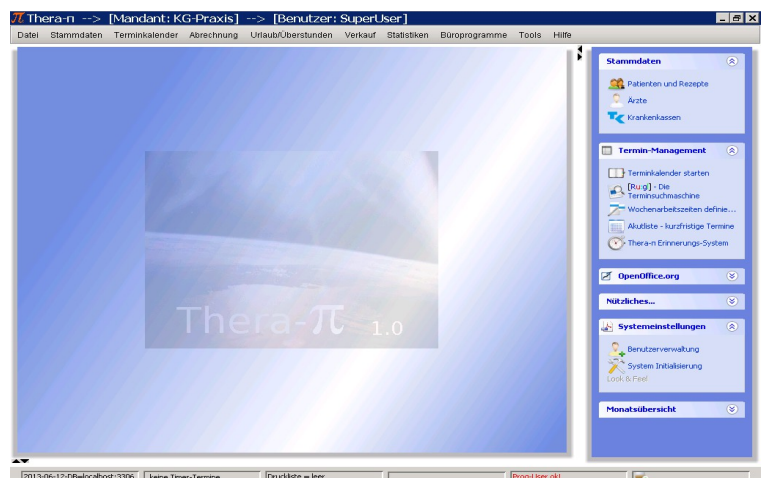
$\pi$ Thera-π --> [Mandant: KG-Praxis] --> [Benutzer: SuperUser]

Datei Stammdaten Terminkalender Abrechnung Urlaub/Überstunden Verkauf Statistiken Büroprogramme Tools Hilfe

Thera-π 1.0

Stammdaten
Patienten und Rezepte
Ärzte
Krankenkassen

Termin-Management
Terminkalender starten
[Ru:g] - Die Terminsuchmaschine
Wochenarbeitszeiten definie...
Akutliste - kurzfristige Termine
Thera-π Erinnerungs-System

OpenOffice.org

Nützliches...

Systemeinstellungen
Benutzerverwaltung
System Initialisierung
Look & Feel

Monatsübersicht

2013-06-12-DB=localhost:3306 | keine Timer-Termine | Druckliste = leer | | Prog-User ok!